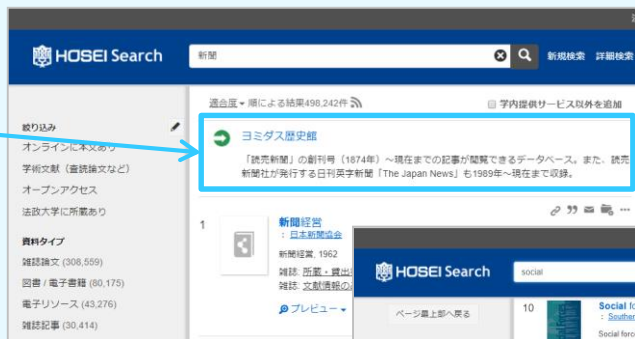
HOSEI Search

新聞

新規検索　詳細検索

適合度▾ 順による結果498,242件

学内提供サービス以外を追加

絞り込み
オンラインに本文あり
学術論文（査読論文など）
オープンアクセス
法政大学に所蔵あり

資料タイプ
雑誌論文 (308,559)
図書 / 電子書籍 (80,175)
電子リソース (43,276)
雑誌記事 (30,414)

ヨミダス歴史館

「読売新聞」の創刊号（1874年）～現在までの記事が閲覧できるデータベース。また、読売新聞社が発行する日刊英字新聞「The Japan News」も1989年～現在まで収録。

1

新聞経営
： 日本新聞協会

新聞経営, 1962
雑誌: 所蔵・貸出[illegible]
雑誌: 文献情報の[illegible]

プレビュー▾

HOSEI Search

social

ページ最上部へ戻る

10

Social fo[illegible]
： Souther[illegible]

Social force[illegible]